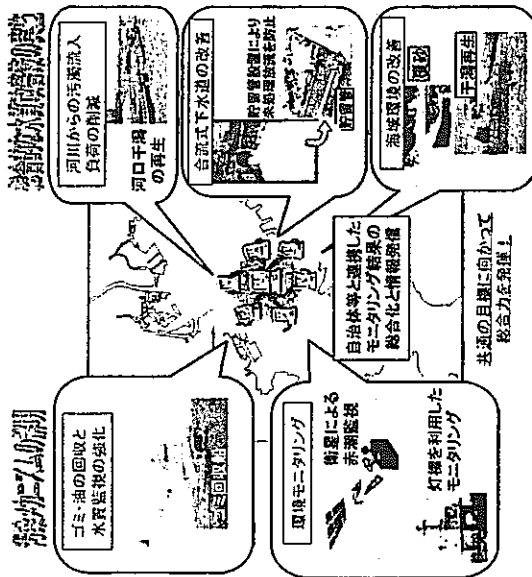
河川からの汚濁流入負荷の削減

河口干潟の再生

合流式下水道の改善

貯留管設置により未処理放流を防止

貯留管

海域環境の改善

覆砂

干潟再生

自治体等と連携したモニタリング結果の総合化と情報発信

共通の目標に向かって総合力を発揮！

ゴミ・油の回収と水質監視の強化

環境モニタリング

衛星による赤潮監視

灯標を利用したモニタリング

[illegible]